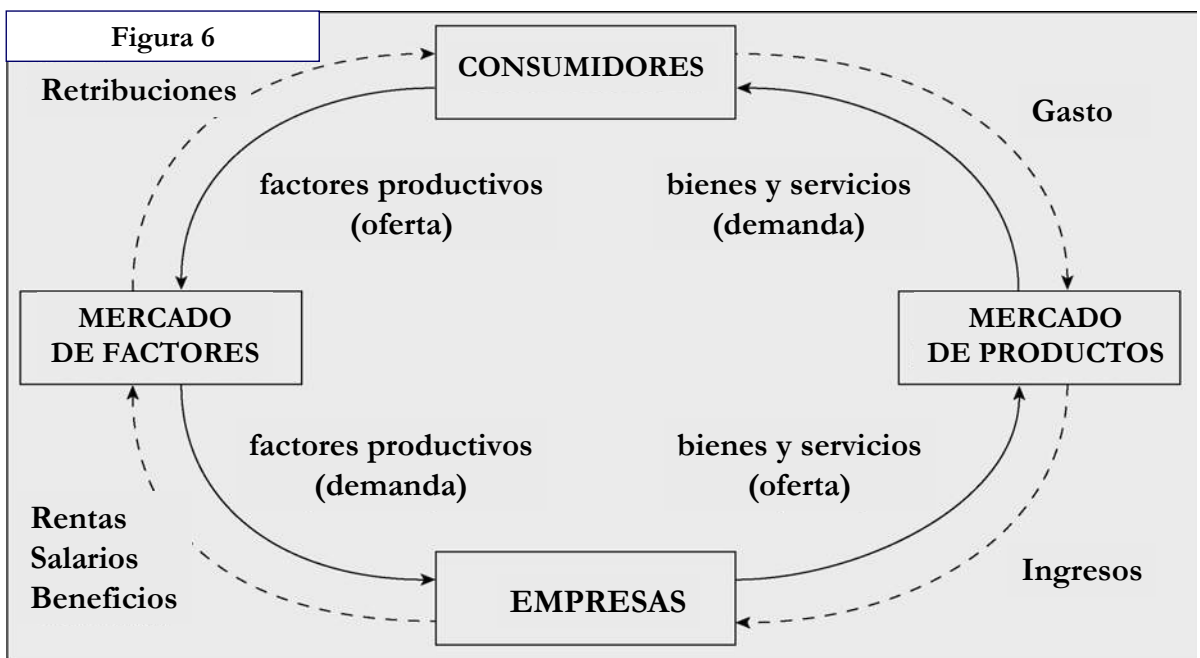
Figura 6

Retribuciones

CONSUMIDORES

Gasto

factores productivos (oferta)

bienes y servicios (demanda)

MERCADO DE FACTORES

MERCADO DE PRODUCTOS

factores productivos (demanda)

bienes y servicios (oferta)

Rentas
Salarios
Beneficios

EMPRESAS

Ingresos